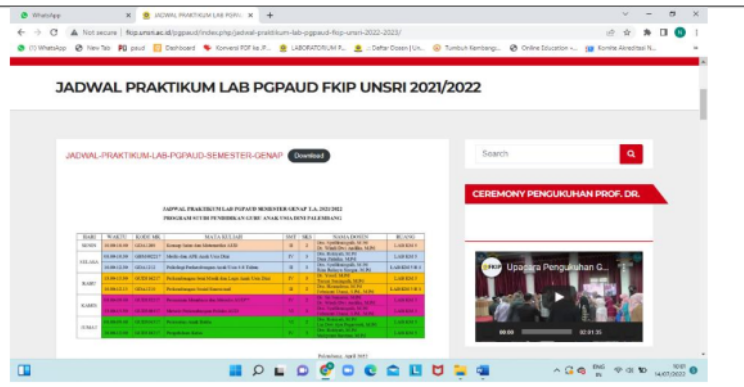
WhatsApp
JADWAL PRAKTIKUM LAB PGPAU
Not secure | fkip.unsri.ac.id/pgpaud/index.php/jadwal-praktikum-lab-pgpaud-fkip-unsri-2022-2023/
(1) WhatsApp
New Tab
paud
Dashboard
Konversi PDF ke JP...
LABORATORIUM P...
:: Daftar Dosen | Un...
Tumbuh Kembang...
Online Education -...
Komite Akreditasi N...

JADWAL PRAKTIKUM LAB PGPAUD FKIP UNSRI 2021/2022

JADWAL-PRAKTIKUM-LAB-PGPAUD-SEMESTER-GENAP
Download

JADWAL PRAKTIKUM LAB PGPAUD SEMESTER GENAP T.A. 2021/2022
PROGRAM STUDI PENDIDIKAN GURU ANAK USIA DINI PALEMBANG

| HARI | WAKTU | KODE MK | MATA KULIAH | SMT | SKS | NAMA DOSEN | RUANG |
|---|---|---|---|---|---|---|---|
| SENIN | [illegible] | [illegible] | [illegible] | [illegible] | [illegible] | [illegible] | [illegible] |
| SELASA | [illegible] | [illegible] | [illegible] | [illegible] | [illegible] | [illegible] | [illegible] |
| RABU | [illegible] | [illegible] | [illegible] | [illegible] | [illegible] | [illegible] | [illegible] |
| KAMIS | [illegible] | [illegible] | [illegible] | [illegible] | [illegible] | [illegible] | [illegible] |
| JUMAT | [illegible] | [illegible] | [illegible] | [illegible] | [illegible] | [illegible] | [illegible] |

Palembang, April 2022

Search

CEREMONY PENGUKUHAN PROF. DR.

Upacara Pengukuhan G...
00:00
02:01:35

ENG IN
10:01
14/07/2022